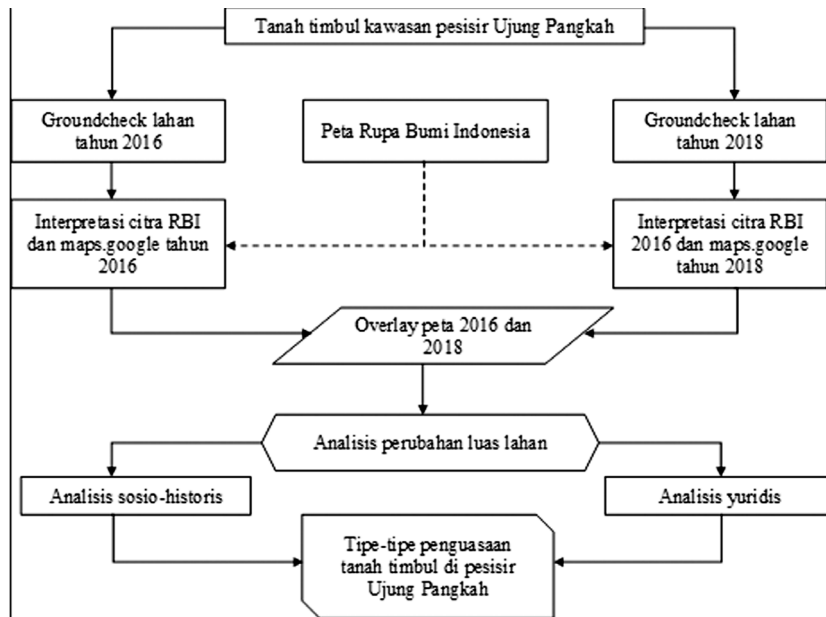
Tanah timbul kawasan pesisir Ujung Pangkah

Groundcheck lahan tahun 2016

Peta Rupa Bumi Indonesia

Groundcheck lahan tahun 2018

Interpretasi citra RBI dan maps.google tahun 2016

Interpretasi citra RBI 2016 dan maps.google tahun 2018

Overlay peta 2016 dan 2018

Analisis perubahan luas lahan

Analisis sosio-historis

Analisis yuridis

Tipe-tipe penguasaan tanah timbul di pesisir Ujung Pangkah